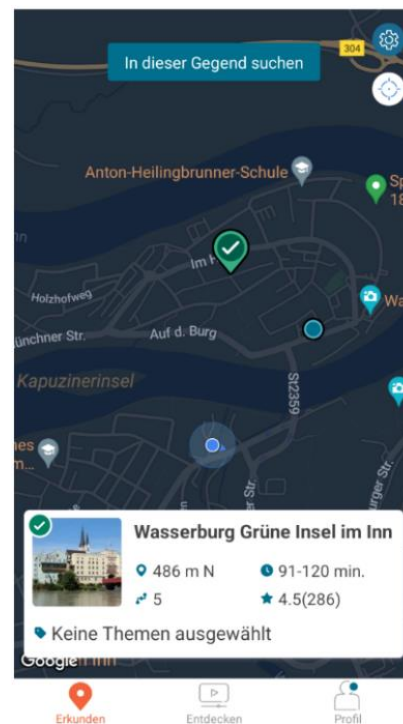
304

In dieser Gegend suchen

Anton-Heilingbrunner-Schule

Sp
18

Im H

Holzhofweg

ünchner Str.

Auf d. Burg

W

Kapuzinerinsel

St2359

nes
m

urger Str.

Wasserburg Grüne Insel im Inn

486 m N

91-120 min.

5

4.5(286)

Keine Themen ausgewählt

Google

Erkunden

Entdecken

Profil